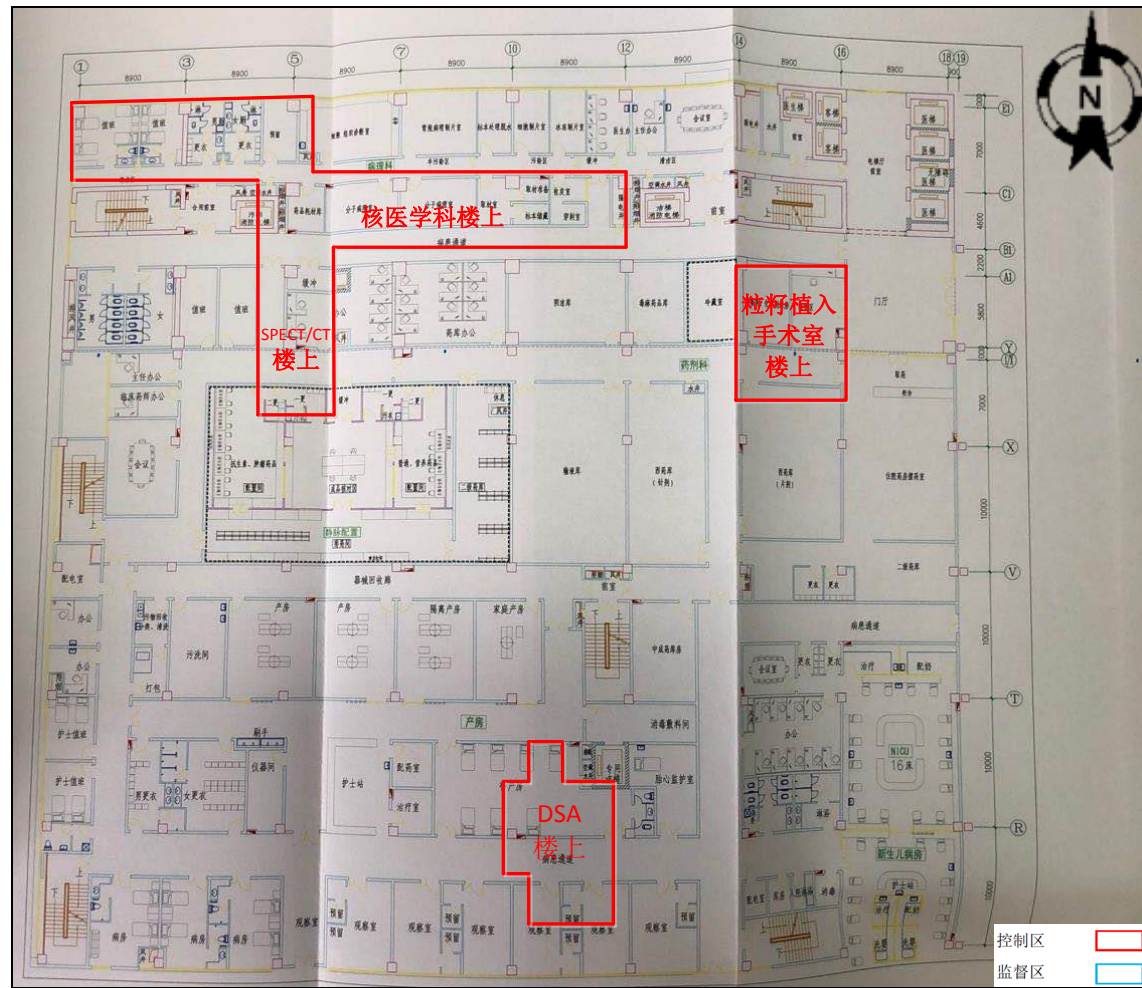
①
③
⑤
⑦
⑩
⑫
⑭
⑯
⑱⑲
8900
8900
8900
8900
8900
8900
8900
900

核医学科楼上

SPECT/CT
楼上

粒籽植入
手术室
楼上

DSA
楼上

病理科
药剂科
静脉配置
产房
新生儿病房
NICU
16床
值班
更衣
会议室
电梯厅
合同室
分子病理
药品库
门厅
办公
配电室
护士值班
污洗间
产房
隔离产房
家庭产房
仪器间
刷手
护士站
配药室
治疗室
胎心监护室
消毒敷料间
会议室
治疗
配奶
病房
观察室
留观
器械回收廊
二级库房

E1
C1
B1
A1
Y
X
V
T
R
7000
4600
2200
5800
7000
10000
10000
10000
10000

N

控制区
监督区